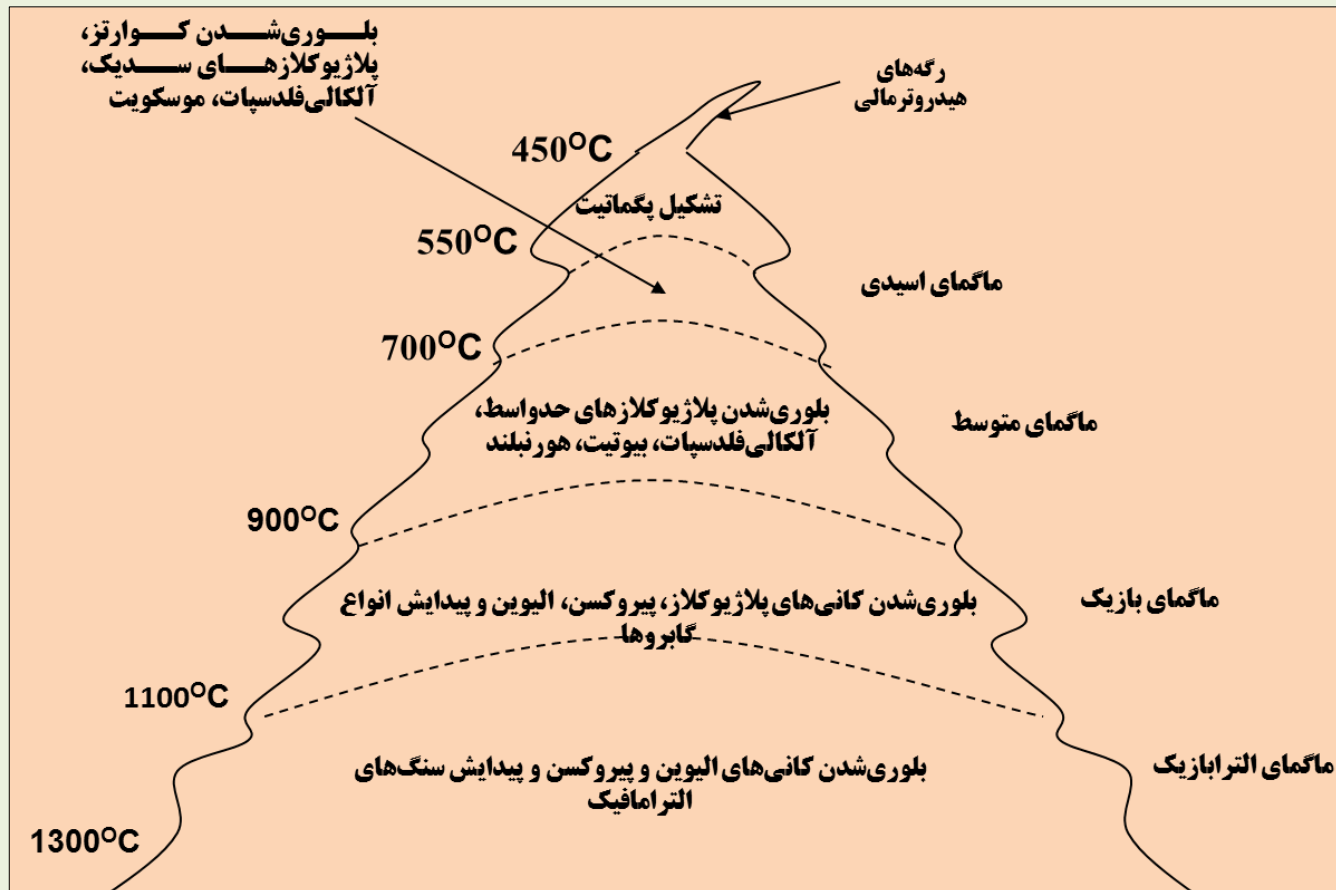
بلوری‌شدن کوارتز، پلاژیوکلازهای سدیک، آلکالی‌فلدسپات، موسکویت

رگه‌های هیدروترمالی

450$^{o}$C

تشکیل پگماتیت

550$^{o}$C

ماگمای اسیدی

700$^{o}$C

بلوری‌شدن پلاژیوکلازهای حدواسط، آلکالی‌فلدسپات، بیوتیت، هورنبلند

ماگمای متوسط

900$^{o}$C

بلوری‌شدن کانی‌های پلاژیوکلاز، پیروکسن، الیوین و پیدایش انواع گابروها

ماگمای بازیک

1100$^{o}$C

بلوری‌شدن کانی‌های الیوین و پیروکسن و پیدایش سنگ‌های الترامافیک

ماگمای الترابازیک

1300$^{o}$C